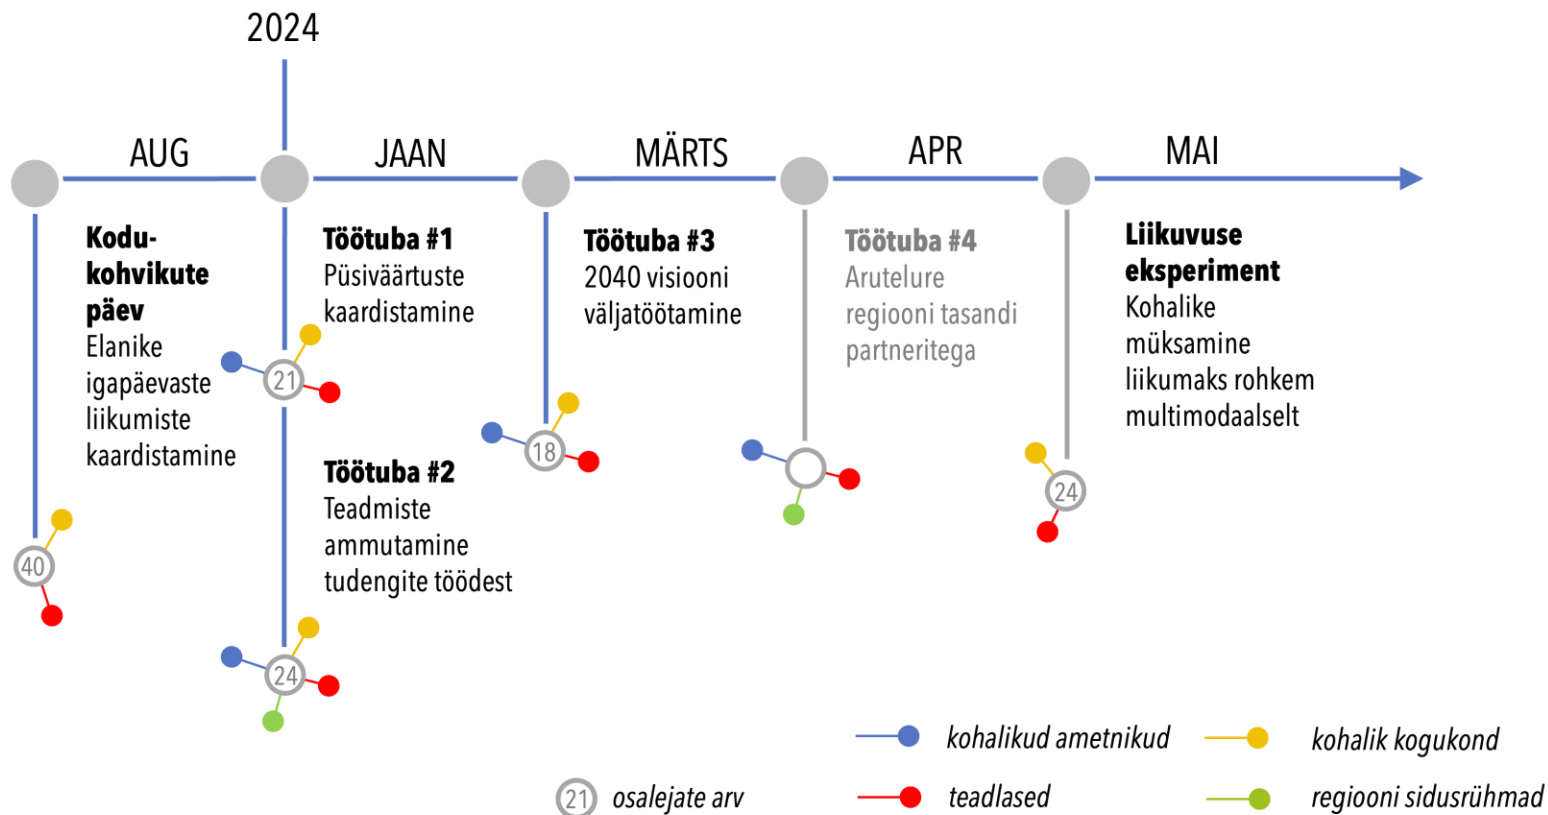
2024

AUG

JAAN

MÄRTS

APR

MAI

**Kodu-kohvikute päev**
Elanike igapäevaste liikumiste kaardistamine

40

**Töötuba #1**
Püsiväärtuste kaardistamine

21

**Töötuba #2**
Teadmiste ammutamine tudengite töödest

24

**Töötuba #3**
2040 visiooni väljatöötamine

18

**Töötuba #4**
Arutelure regiooni tasandi partneritega

**Liikuvuse eksperiment**
Kohalike müksamine liikumaks rohkem multimodaalselt

24

kohalikud ametnikud

kohalik kogukond

21 osalejate arv

teadlased

regiooni sidusrühmad